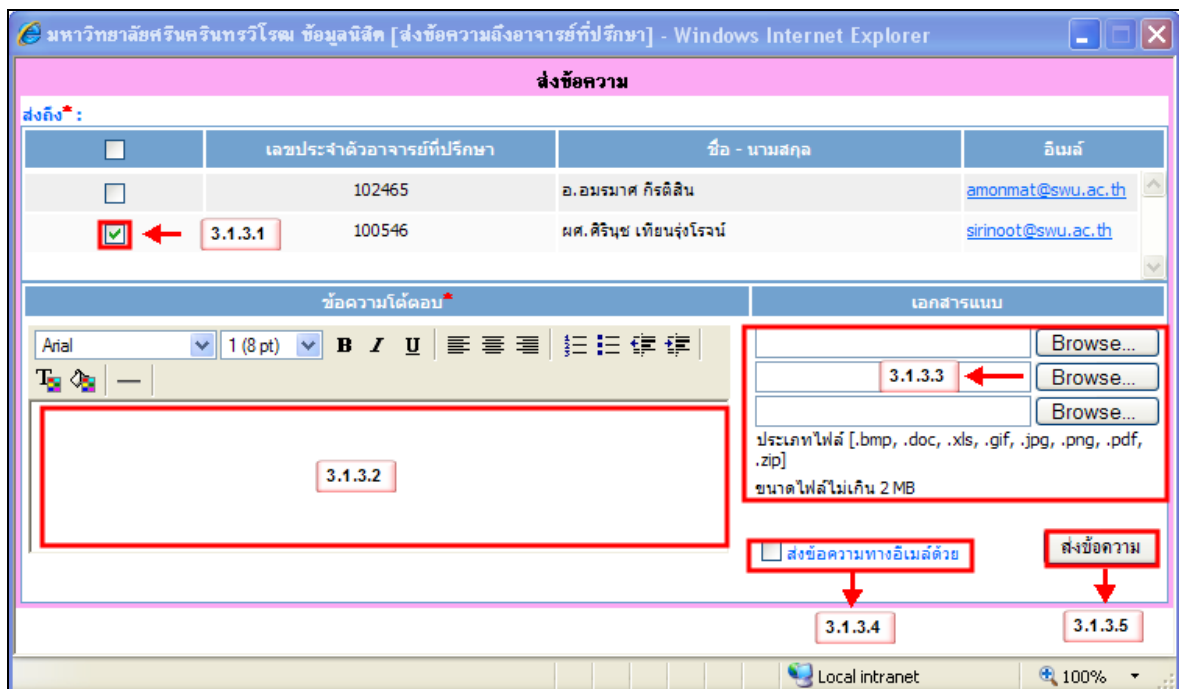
มหาวิทยาลัยศรีนครินทรวิโรฒ ข้อมูลนิสิต [ส่งข้อความถึงอาจารย์ที่ปรึกษา] - Windows Internet Explorer

ส่งข้อความ

ส่งถึง*:

| | เลขประจำตัวอาจารย์ที่ปรึกษา | ชื่อ - นามสกุล | อีเมล์ |
|---|---|---|---|
| | 102465 | อ.อมรมาศ กิรติสิน | amonmat@swu.ac.th |
| 3.1.3.1 | 100546 | ผศ.ศิรินุช เทียนรุ่งโรจน์ | sirinoot@swu.ac.th |

ข้อความโต้ตอบ*

Arial 1 (8pt) B I U

3.1.3.2

เอกสารแนบ

Browse...
3.1.3.3 Browse...
Browse...

ประเภทไฟล์ [.bmp, .doc, .xls, .gif, .jpg, .png, .pdf, .zip]

ขนาดไฟล์ไม่เกิน 2 MB

ส่งข้อความทางอีเมล์ด้วย

ส่งข้อความ

3.1.3.4

3.1.3.5

Local intranet

100%